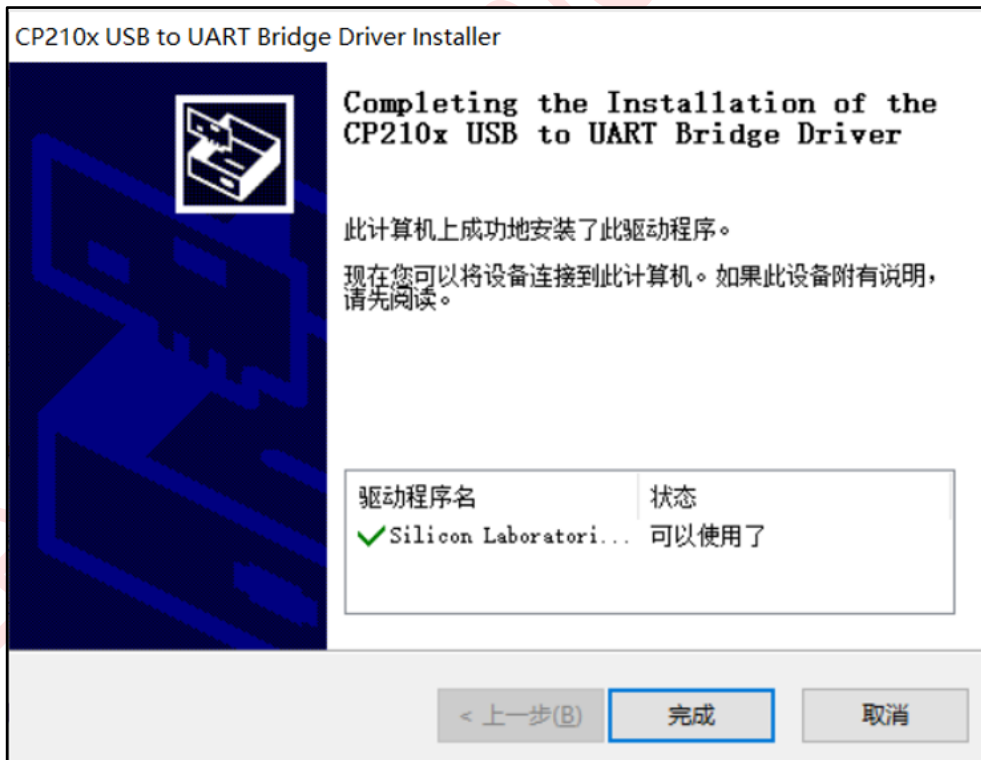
CP210x USB to UART Bridge Driver Installer

Completing the Installation of the CP210x USB to UART Bridge Driver

此计算机上成功地安装了此驱动程序。

现在您可以将设备连接到此计算机。如果此设备附有说明，请先阅读。

| 驱动程序名 | 状态 |
|---|---|
| Silicon Laboratori... | 可以使用了 |

< 上一步(B)
完成
取消